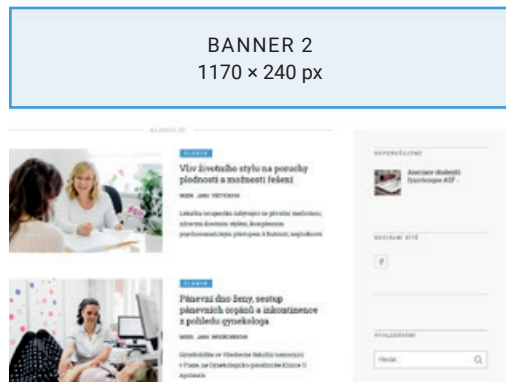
BANNER 2
1170 × 240 px

NEJNOVĚJŠÍ

ČLÁNEK

Vliv životního stylu na poruchy plodnosti a možnosti řešení

MUDR. JANA VEJTICKOVÁ

Lékařka terapeutka zabývající se převážně medicínou, zdravým životním stylem, komplexním psychosomatickým přístupem k ženám, neplodností

ČLÁNEK

Pánevní dno ženy, sestup pánevních orgánů a inkontinence z pohledu gynekologa

MUDR. JANA MEZRICKOVÁ

Gynekoložka ve Všeobecné fakultní nemocnici v Praze, na Gynekologicko-porodnické klinice U Apolináře

DOPORUČUJEME

Asociace studentů fyzioterapie AFF -

SOCIÁLNÍ SÍTĚ

f

VYHLEDÁVÁNÍ

Hledat...